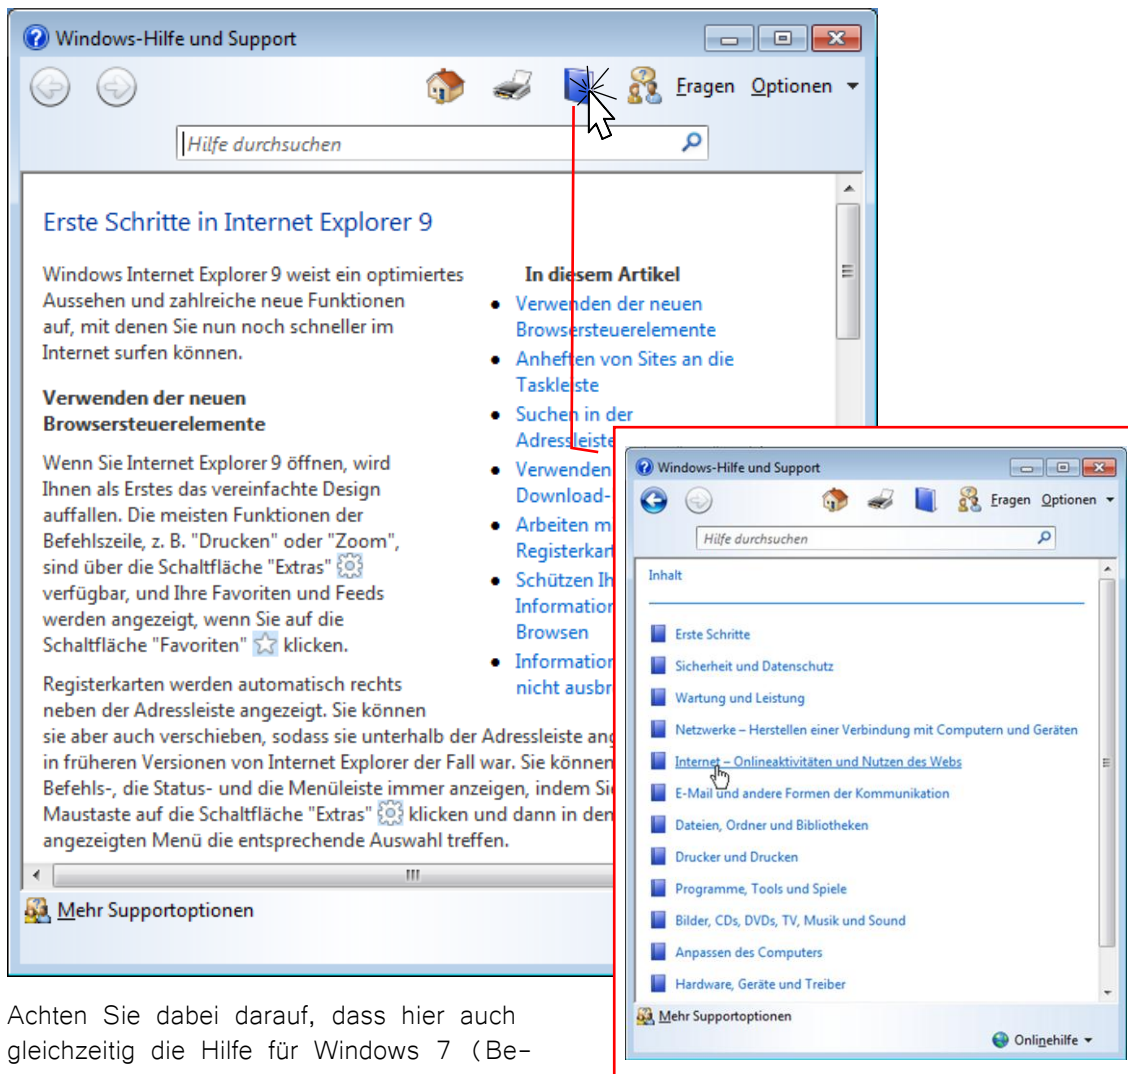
Windows-Hilfe und Support

Fragen Optionen

Hilfe durchsuchen

Erste Schritte in Internet Explorer 9

Windows Internet Explorer 9 weist ein optimiertes Aussehen und zahlreiche neue Funktionen auf, mit denen Sie nun noch schneller im Internet surfen können.

Verwenden der neuen Browsersteuerelemente

Wenn Sie Internet Explorer 9 öffnen, wird Ihnen als Erstes das vereinfachte Design auffallen. Die meisten Funktionen der Befehlszeile, z. B. "Drucken" oder "Zoom", sind über die Schaltfläche "Extras" verfügbar, und Ihre Favoriten und Feeds werden angezeigt, wenn Sie auf die Schaltfläche "Favoriten" klicken.

Registerkarten werden automatisch rechts neben der Adressleiste angezeigt. Sie können sie aber auch verschieben, sodass sie unterhalb der Adressleiste ang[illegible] in früheren Versionen von Internet Explorer der Fall war. Sie können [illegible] Befehls-, die Status- und die Menüleiste immer anzeigen, indem Si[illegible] Maustaste auf die Schaltfläche "Extras" klicken und dann in den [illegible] angezeigten Menü die entsprechende Auswahl treffen.

In diesem Artikel
- Verwenden der neuen Browsersteuerelemente
- Anheften von Sites an die Taskleiste
- Suchen in der Adressleiste
- Verwenden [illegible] Download-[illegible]
- Arbeiten m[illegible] Registerkar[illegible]
- Schützen Ih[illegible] Information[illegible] Browsen
- Information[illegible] nicht ausbr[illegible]

Mehr Supportoptionen

Windows-Hilfe und Support

Fragen Optionen

Hilfe durchsuchen

Inhalt

Erste Schritte
Sicherheit und Datenschutz
Wartung und Leistung
Netzwerke – Herstellen einer Verbindung mit Computern und Geräten
Internet – Onlineaktivitäten und Nutzen des Webs
E-Mail und andere Formen der Kommunikation
Dateien, Ordner und Bibliotheken
Drucker und Drucken
Programme, Tools und Spiele
Bilder, CDs, DVDs, TV, Musik und Sound
Anpassen des Computers
Hardware, Geräte und Treiber

Mehr Supportoptionen

Onlinehilfe

Achten Sie dabei darauf, dass hier auch gleichzeitig die Hilfe für Windows 7 (Be-